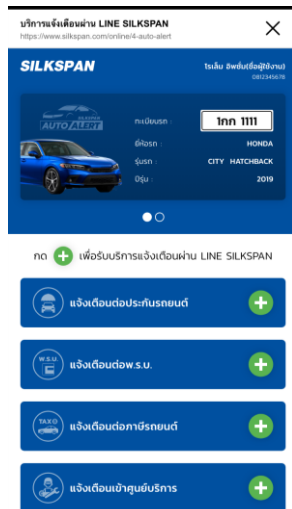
บริการแจ้งเตือนผ่าน LINE SILKSPAN
https://www.silkspan.com/online/4-auto-alert

SILKSPAN

ไรเล็ม อัพซัน(ชื่อผู้ใช้งาน)
0812345678

SILKSPAN AUTO ALERT

ทะเบียนรถ 1กก 1111
ยี่ห้อรถ HONDA
รุ่นรถ CITY HATCHBACK
ปีรุ่น 2019

กด เพื่อรับบริการแจ้งเตือนผ่าน LINE SILKSPAN

แจ้งเตือนต่อประกันรถยนต์

W.S.U.
แจ้งเตือนต่อพ.ร.บ.

TAXO
แจ้งเตือนต่อภาษีรถยนต์

แจ้งเตือนเข้าศูนย์บริการ